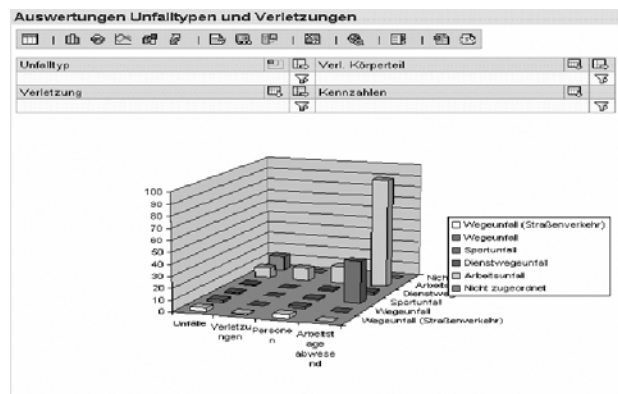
Auswertungen Unfalltypen und Verletzungen

| Unfalltyp | Verl. Körperteil |
|---|---|
| Verletzung | Kennzahlen |

100
90
80
70
60
50
40
30
20
10
0

Unfälle
Verletzungen
Personen
Arbeitstage abwesend

Nich
Arbeits
Dienstwe
Sportunfall
Wegeunfall
Wegeunfall (Straßenverkehr)

Wegeunfall (Straßenverkehr)
Wegeunfall
Sportunfall
Dienstwegeunfall
Arbeitsunfall
Nicht zugeordnet